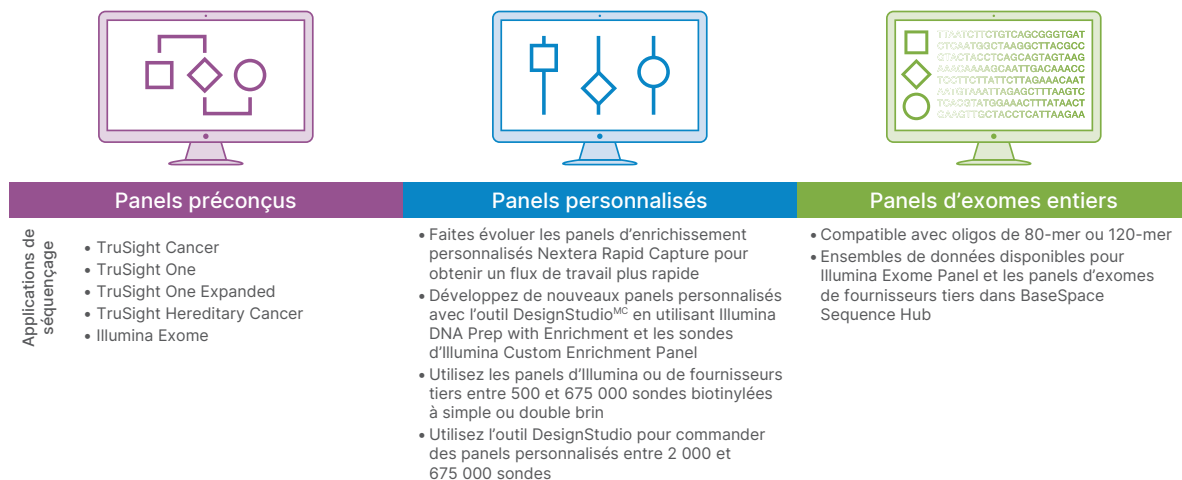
TTAATCTTCTGTCAGCGGGTGAT
CTCAATGGCTAAGGCTTACGCC
GTACTACCTCAGCAGTAGTAAG
AAACAAAAGCAATTGACAAACC
TCCTTCTTATTCTTAGAAACAAT
AATGTAAATTAGAGCTTTAAGTC
TCACGTATGGAAACTTTATAACT
GAAGTTGCTACCTCATTAAGAA

Panels préconçus

Panels personnalisés

Panels d’exomes entiers

Applications de séquençage

• TruSight Cancer
• TruSight One
• TruSight One Expanded
• TruSight Hereditary Cancer
• Illumina Exome

• Faites évoluer les panels d’enrichissement personnalisés Nextera Rapid Capture pour obtenir un flux de travail plus rapide
• Développez de nouveaux panels personnalisés avec l’outil DesignStudio$^{MC}$ en utilisant Illumina DNA Prep with Enrichment et les sondes d’Illumina Custom Enrichment Panel
• Utilisez les panels d’Illumina ou de fournisseurs tiers entre 500 et 675 000 sondes biotinylées à simple ou double brin
• Utilisez l’outil DesignStudio pour commander des panels personnalisés entre 2 000 et 675 000 sondes

• Compatible avec oligos de 80-mer ou 120-mer
• Ensembles de données disponibles pour Illumina Exome Panel et les panels d’exomes de fournisseurs tiers dans BaseSpace Sequence Hub